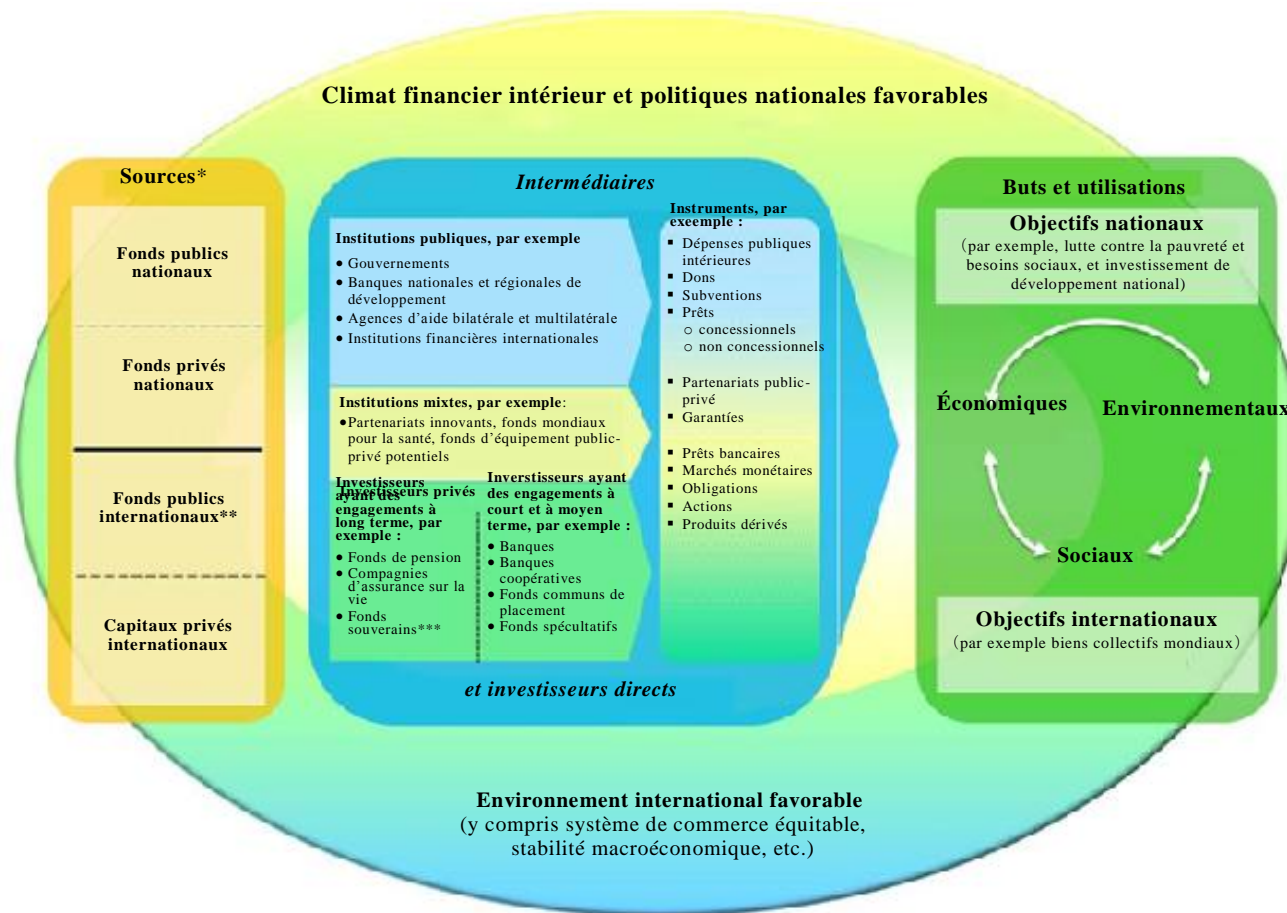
Climat financier intérieur et politiques nationales favorables

Sources*

Fonds publics nationaux

Fonds privés nationaux

Fonds publics internationaux**

Capitaux privés internationaux

Intermédiaires

Institutions publiques, par exemple
• Gouvernements
• Banques nationales et régionales de développement
• Agences d'aide bilatérale et multilatérale
• Institutions financières internationales

Institutions mixtes, par exemple:
• Partenariats innovants, fonds mondiaux pour la santé, fonds d'équipement public-privé potentiels

Investisseurs privés Investisseurs ayant des engagements à long terme, par exemple :
• Fonds de pension
• Compagnies d'assurance sur la vie
• Fonds souverains***

Inverstisseurs ayant des engagements à court et à moyen terme, par exemple :
• Banques
• Banques coopératives
• Fonds communs de placement
• Fonds spécultatifs

Instruments, par exeemple :
▪ Dépenses publiques intérieures
▪ Dons
▪ Subventions
▪ Prêts
○ concessionnels
○ non concessionnels
▪ Partenariats public-privé
▪ Garantíes
▪ Prêts bancaires
▪ Marchés monétaires
▪ Obligations
▪ Actions
▪ Produits dérivés

et investisseurs directs

Buts et utilisations

Objectifs nationaux
(par exemple, lutte contre la pauvreté et besoins sociaux, et investissement de développement national)

Économiques

Environnementaux

Sociaux

Objectifs internationaux
(par exemple biens collectifs mondiaux)

Environnement international favorable
(y compris système de commerce équitable, stabilité macroéconomique, etc.)